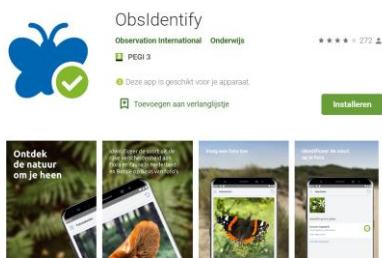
ObsIdentify

Observation International Onderwijs

★★★★ 272

PEGI 3

Deze app is geschikt voor je apparaat.

Toevoegen aan verlanglijstje

Installeren

Ontdek de natuur om je heen

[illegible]

Voeg een foto toe

Identificeer de soort op je foto